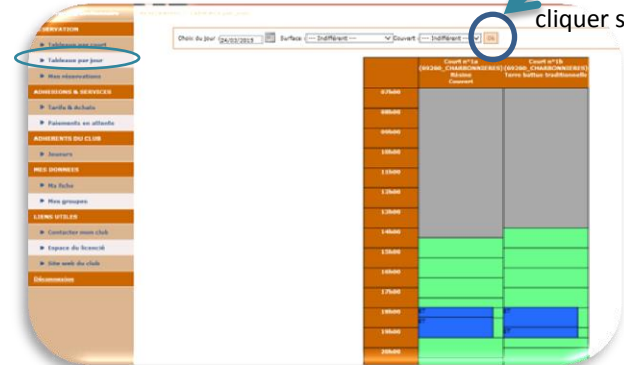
cliquer s

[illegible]SERVATION
Tableaux par court
Tableaux par jour
Mes réservations
ADHESIONS & SERVICES
Tarifs & Achats
Paiements en attente
ADHERENTS DU CLUB
Joueurs
MES DONNEES
Ma fiche
Mes groupes
LIENS UTILES
Contacter mon club
Espace du licencié
Site web du club
Déconnexion

Choix du jour 24/03/2015 Surface --- Indifférent --- Couvert --- Indifférent --- Ok

| | Court n°1a (60260_CHARBONNIERES) Résine Couvert | Court n°1b (60260_CHARBONNIERES) Terre battue traditionnelle |
|---|---|---|
| 07h00 | | |
| 08h00 | | |
| 09h00 | | |
| 10h00 | | |
| 11h00 | | |
| 12h00 | | |
| 13h00 | | |
| 14h00 | | |
| 15h00 | | |
| 16h00 | | |
| 17h00 | | |
| 18h00 | | |
| 19h00 | | |
| 20h00 | | |